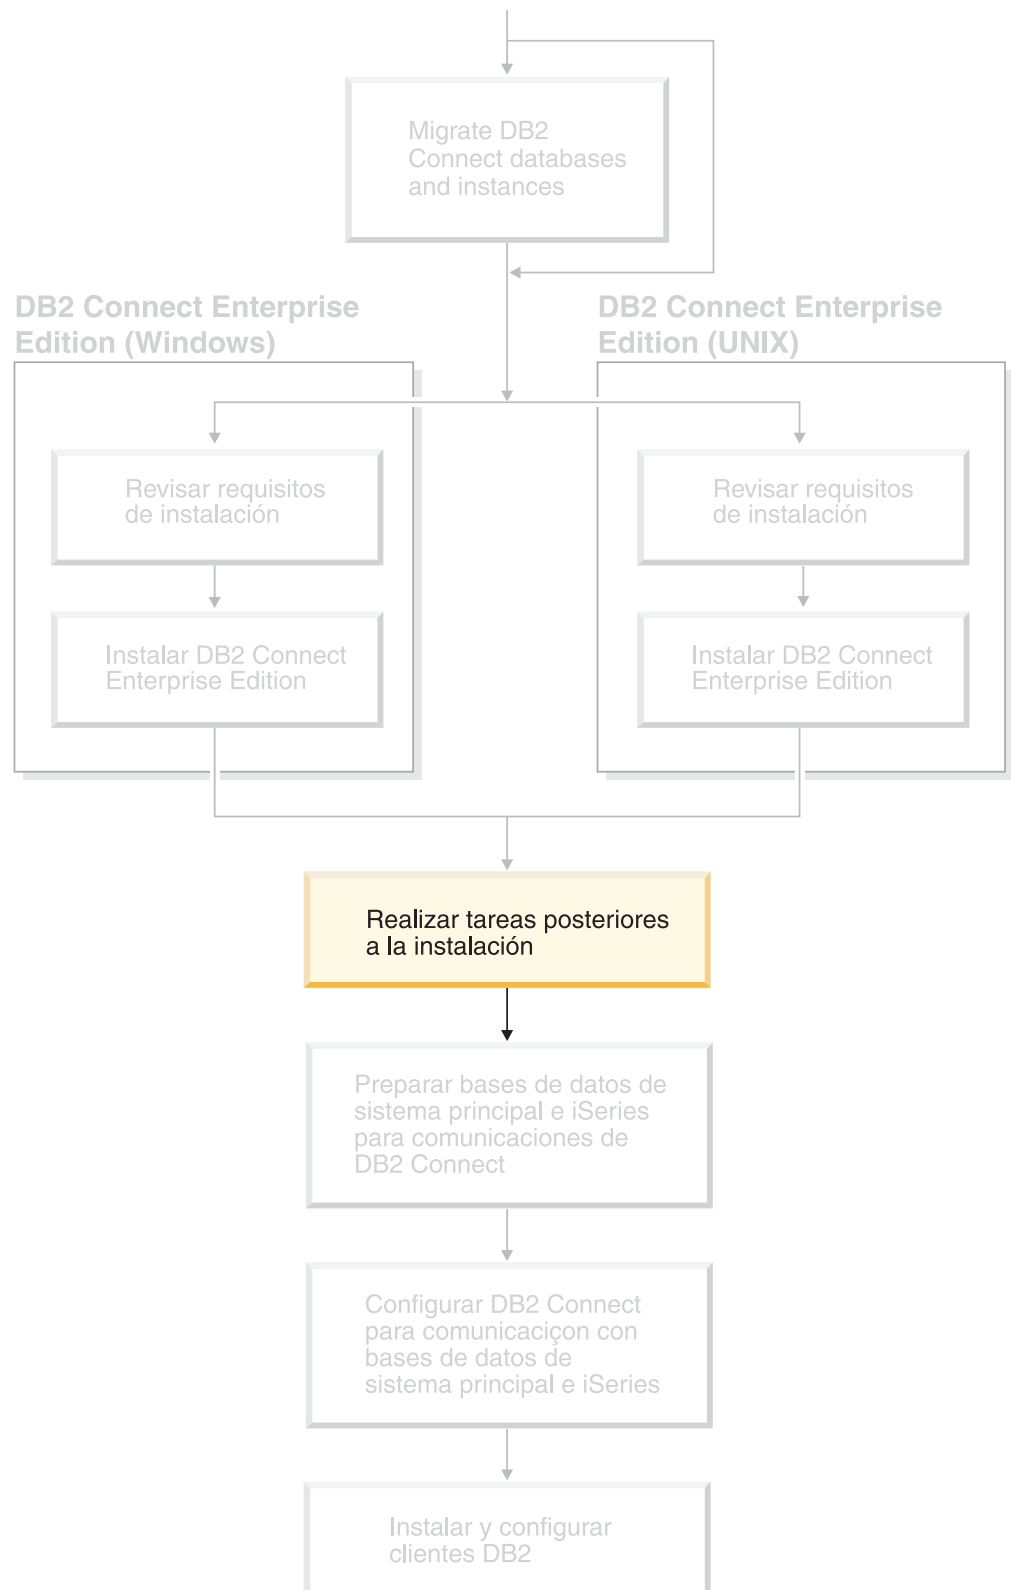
Migrate DB2 Connect databases and instances

DB2 Connect Enterprise Edition (Windows)

Revisar requisitos de instalación

Instalar DB2 Connect Enterprise Edition

DB2 Connect Enterprise Edition (UNIX)

Revisar requisitos de instalación

Instalar DB2 Connect Enterprise Edition

Realizar tareas posteriores a la instalación

Preparar bases de datos de sistema principal e iSeries para comunicaciones de DB2 Connect

Configurar DB2 Connect para comunicaciçon con bases de datos de sistema principal e iSeries

Instalar y configurar clientes DB2